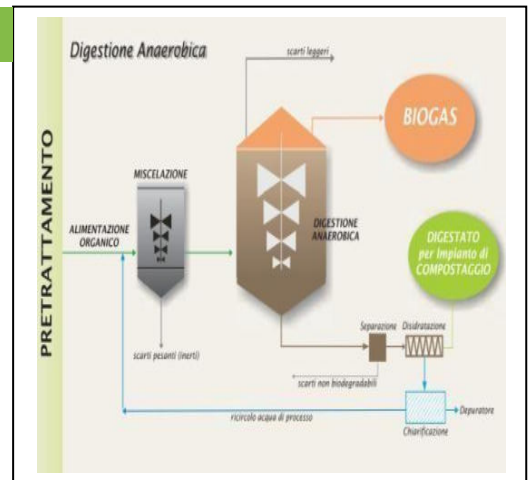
Digestione Anaerobica

PRETRATTAMENTO

scarti leggeri

BIOGAS

MISCELAZIONE

ALIMENTAZIONE ORGANICO

DIGESTIONE ANAEROBICA

DIGESTATO per Impianto di COMPOSTAGGIO

scarti pesanti (inerti)

Separazione

Disidratazione

scarti non biodegradabili

ricircolo acqua di processo

Depuratore

Chiarificazione